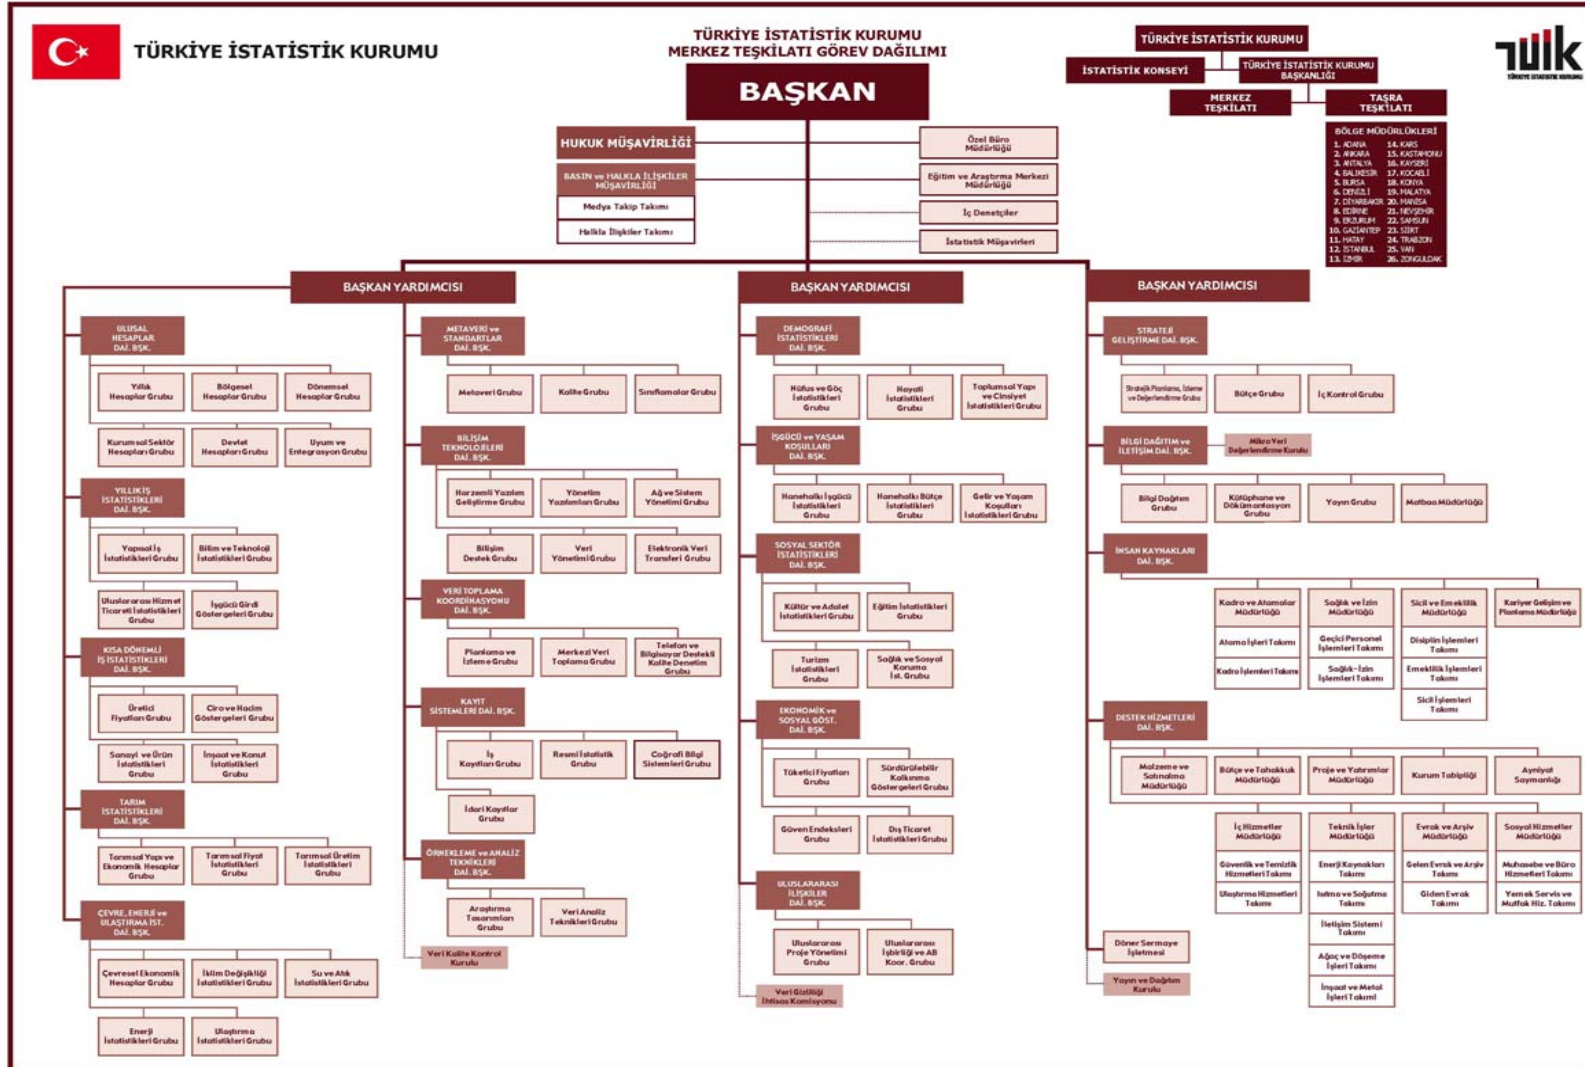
TÜRKİYE İSTATİSTİK KURUMU

TÜRKİYE İSTATİSTİK KURUMU
MERKEZ TEŞKİLATI GÖREV DAĞILIMI

TÜRKİYE İSTATİSTİK KURUMU
İSTATİSTİK KONSEYİ
TÜRKİYE İSTATİSTİK KURUMU BAŞKANLIĞI
MERKEZ TEŞKİLATI
TAŞRA TEŞKİLATI

TÜİK
TÜRKİYE İSTATİSTİK KURUMU

BÖLGE MÜDÜRLÜKLERİ
1. ADANA
2. ANKARA
3. ANTALYA
4. BALIKESİR
5. BURSA
6. DENİZLİ
7. DİYARBAKIR
8. EDİRNE
9. ERZURUM
10. GAZİANTEP
11. HATAY
12. İSTANBUL
13. İZMİR
14. KARS
15. KASTAMONU
16. KAYSERİ
17. KOCAELİ
18. KONYA
19. MALATYA
20. MANİSA
21. NEVŞEHİR
22. SAMSUN
23. SİİRT
24. TRABZON
25. VAN
26. ZONGULDAK

BAŞKAN

HUKUK MÜŞAVİRLİĞİ
BASIN ve HALKLA İLİŞKİLER MÜŞAVİRLİĞİ
Medya Takip Takımı
Halkla İlişkiler Takımı

Özel Büro Müdürlüğü
Eğitim ve Araştırma Merkezi Müdürlüğü
İç Denetçiler
İstatistik Müşavirleri

BAŞKAN YARDIMCISI

ULUSAL HESAPLAR DAİ. BŞK.
Yıllık Hesaplar Grubu
Bölgesel Hesaplar Grubu
Dönemsel Hesaplar Grubu
Kurumsal Sektör Hesapları Grubu
Devlet Hesapları Grubu
Uyum ve Entegrasyon Grubu

YILLIK İŞ İSTATİSTİKLERİ DAİ. BŞK.
Yapısal İş İstatistikleri Grubu
Bilim ve Teknoloji İstatistikleri Grubu
Uluslararası Hizmet Ticareti İstatistikleri Grubu
İşgücü Girdi Göstergeleri Grubu

KISA DÖNEMLİ İŞ İSTATİSTİKLERİ DAİ. BŞK.
Üretici Fiyatları Grubu
Ciro ve Hacim Göstergeleri Grubu
Sanayi ve Ürün İstatistikleri Grubu
İnşaat ve Konut İstatistikleri Grubu

TARIM İSTATİSTİKLERİ DAİ. BŞK.
Tarımsal Yapı ve Ekonomik Hesaplar Grubu
Tarımsal Fiyat İstatistikleri Grubu
Tarımsal Üretim İstatistikleri Grubu

ÇEVRE, ENERJİ ve ULAŞTIRMA İST. DAİ. BŞK.
Çevresel Ekonomik Hesaplar Grubu
İklim Değişikliği İstatistikleri Grubu
Su ve Atık İstatistikleri Grubu
Enerji İstatistikleri Grubu
Ulaştırma İstatistikleri Grubu

METAVERİ ve STANDARTLAR DAİ. BŞK.
Metaveri Grubu
Kalite Grubu
Sınıflamalar Grubu

BİLİŞİM TEKNOLOJİLERİ DAİ. BŞK.
Hazırlanmış Yazılım Geliştirme Grubu
Yönetim Yazılımları Grubu
Ağ ve Sistem Yönetimi Grubu
Bilişim Destek Grubu
Veri Yönetimi Grubu
Elektronik Veri Transferi Grubu

VERİ TOPLAMA KOORDİNASYONU DAİ. BŞK.
Planlama ve İzleme Grubu
Merkezi Veri Toplama Grubu
Telefon ve Bilgisayar Destekli Kalite Denetim Grubu

KAYIT SİSTEMLERİ DAİ. BŞK.
İş Kayıtları Grubu
Resmi İstatistik Grubu
Coğrafi Bilgi Sistemleri Grubu
İdari Kayıtlar Grubu

ÖRNEKLEME ve ANALİZ TEKNİKLERİ DAİ. BŞK.
Araştırma Tasarımları Grubu
Veri Analiz Teknikleri Grubu

Veri Kalite Kontrol Kurulu

BAŞKAN YARDIMCISI

DEMOGRAFİ İSTATİSTİKLERİ DAİ. BŞK.
Nüfus ve Göç İstatistikleri Grubu
Hayati İstatistikleri Grubu
Toplumsal Yapı ve Cinsiyet İstatistikleri Grubu

İŞGÜCÜ ve YAŞAM KOŞULLARI DAİ. BŞK.
Hanehalkı İşgücü İstatistikleri Grubu
Hanehalkı Bütçe İstatistikleri Grubu
Gelir ve Yaşam Koşulları İstatistikleri Grubu

SOSYAL SEKTÖR İSTATİSTİKLERİ DAİ. BŞK.
Kültür ve Adalet İstatistikleri Grubu
Eğitim İstatistikleri Grubu
Turizm İstatistikleri Grubu
Sağlık ve Sosyal Koruma İst. Grubu

EKONOMİK ve SOSYAL GÖST. DAİ. BŞK.
Tüketici Fiyatları Grubu
Sürdürülebilir Kalkınma Göstergeleri Grubu
Güven Endeksleri Grubu
Dış Ticaret İstatistikleri Grubu

ULUSLARARASI İLİŞKİLER DAİ. BŞK.
Uluslararası Proje Yönetimi Grubu
Uluslararası İşbirliği ve AB Koor. Grubu

Veri Gizliliği İhtisas Komisyonu

BAŞKAN YARDIMCISI

STRATEJİ GELİŞTİRME DAİ. BŞK.
Stratejik Planlama, İzleme ve Değerlendirme Grubu
Bütçe Grubu
İç Kontrol Grubu

BİLGİ DAĞITIM ve İLETİŞİM DAİ. BŞK.
Mikro Veri Değerlendirme Kurulu
Bilgi Dağıtım Grubu
Kütüphane ve Dokümantasyon Grubu
Yayın Grubu
Matbaa Müdürlüğü

İNSAN KAYNAKLARI DAİ. BŞK.
Kadro ve Atamalar Müdürlüğü
Atama İşleri Takımı
Kadro İşlemleri Takımı
Sağlık ve İzin Müdürlüğü
Geçici Personel İşlemleri Takımı
Sağlık-İzin İşlemleri Takımı
Sicil ve Emeklilik Müdürlüğü
Disiplin İşlemleri Takımı
Emeklilik İşlemleri Takımı
Sicil İşlemleri Takımı
Kariyer Gelişim ve Planlama Müdürlüğü

DESTEK HİZMETLERİ DAİ. BŞK.
Malzeme ve Satınalma Müdürlüğü
Bütçe ve Tahakkuk Müdürlüğü
Proje ve Yatırımlar Müdürlüğü
Kurum Tabipliği
Ayniyat Saymanlığı
İç Hizmetler Müdürlüğü
Güvenlik ve Temizlik Hizmetleri Takımı
Ulaştırma Hizmetleri Takımı
Teknik İşler Müdürlüğü
Enerji Kaynakları Takımı
Isıtma ve Soğutma Takımı
İletişim Sistemi Takımı
Ağaç ve Döşeme İşleri Takımı
İnşaat ve Metal İşleri Takımı
Evrak ve Arşiv Müdürlüğü
Gelen Evrak ve Arşiv Takımı
Giden Evrak Takımı
Sosyal Hizmetler Müdürlüğü
Muhasebe ve Büro Hizmetleri Takımı
Yemek Servis ve Mutfak Hiz. Takımı

Döner Sermaye İşletmesi
Yayın ve Dağıtım Kurulu